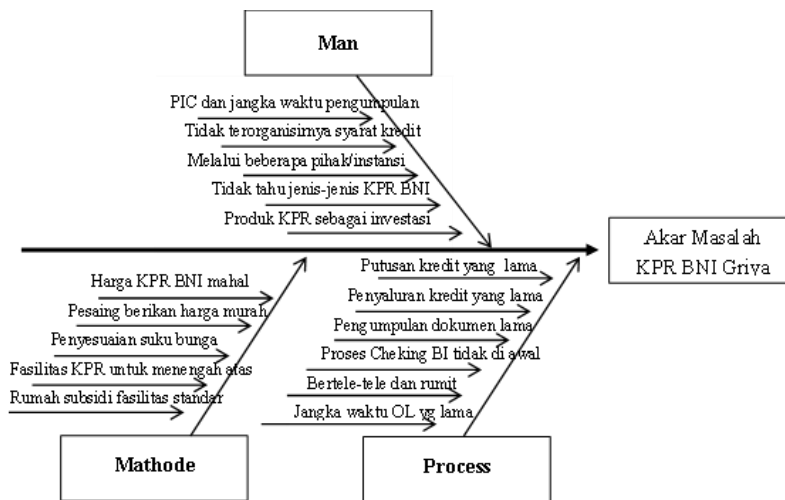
Man

PIC dan jangka waktu pengumpulan
Tidak terorganisirnya syarat kredit
Melalui beberapa pihak/instansi
Tidak tahu jenis-jenis KPR BNI
Produk KPR sebagai investasi

Akar Masalah KPR BNI Griya

Harga KPR BNI mahal
Pesaing berikan harga murah
Penyesuaian suku bunga
Fasilitas KPR untuk menengah atas
Rumah subsidi fasilitas standar

Mathode

Putusan kredit yang lama
Penyaluran kredit yang lama
Pengumpulan dokumen lama
Proses Cheking BI tidak di awal
Bertele-tele dan rumit
Jangka waktu OL yg lama

Process